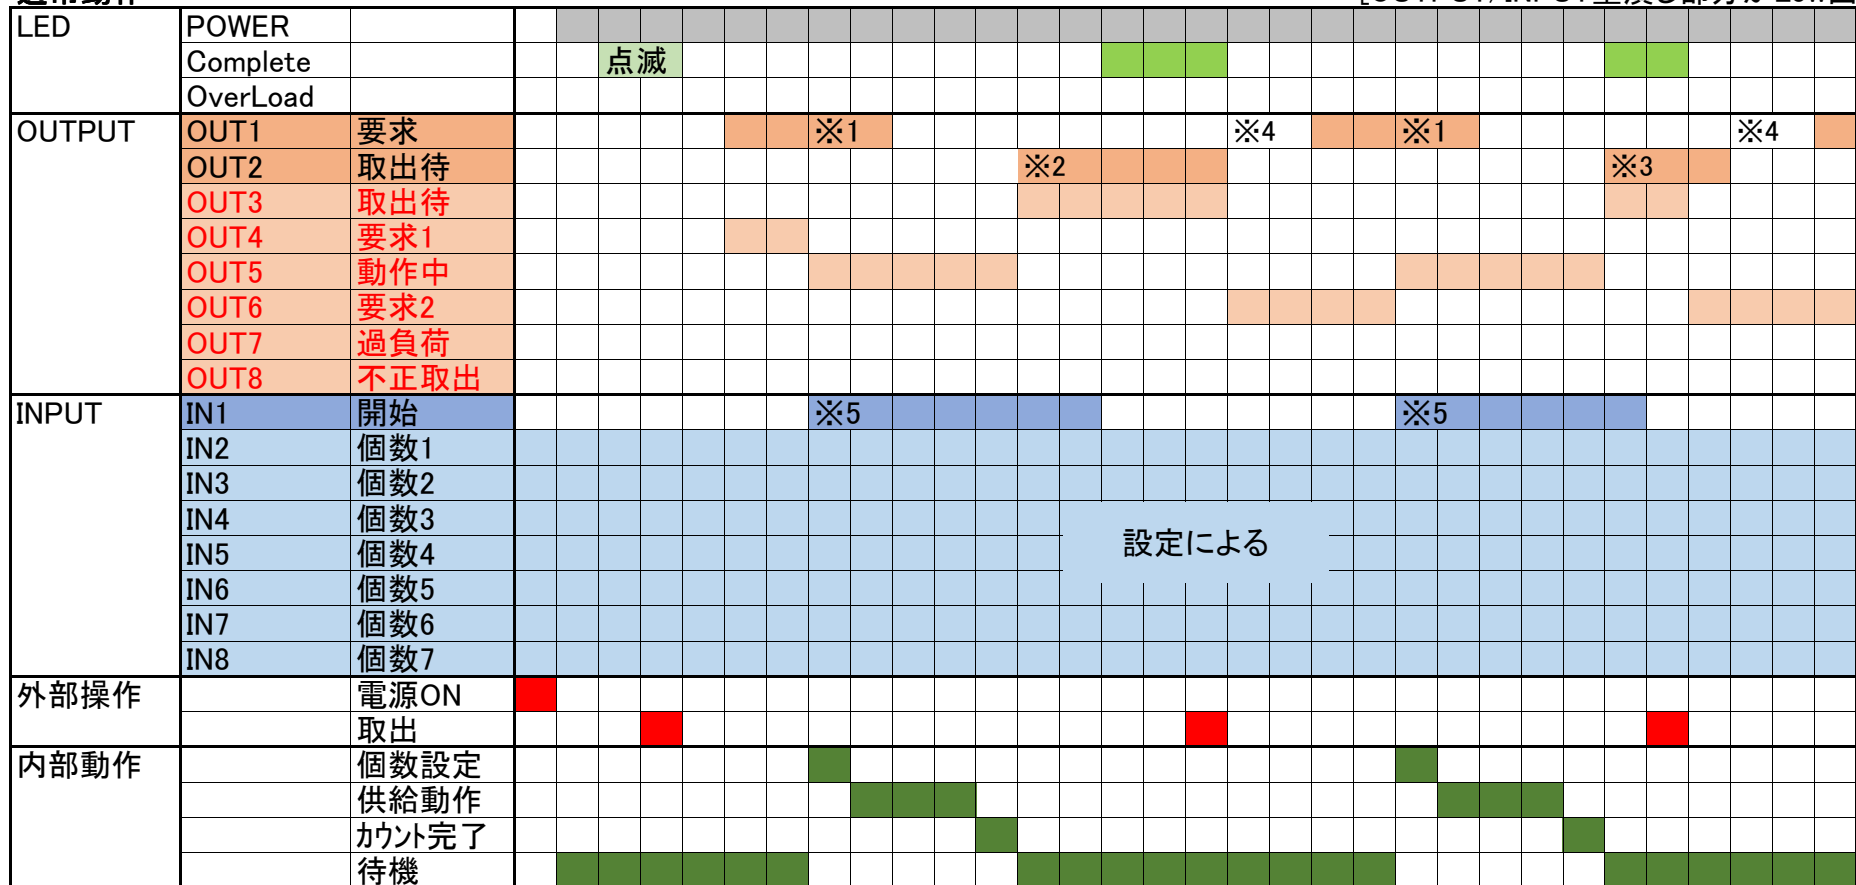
| | | | |
|---|---|---|---|
| LED | POWER | | |
| | Complete | | 点滅 |
| | OverLoad | | |
| OUTPUT | OUT1 | 要求 | ※1 ※4 ※1 ※4 |
| | OUT2 | 取出待 | ※2 ※3 |
| | OUT3 | 取出待 | |
| | OUT4 | 要求1 | |
| | OUT5 | 動作中 | |
| | OUT6 | 要求2 | |
| | OUT7 | 過負荷 | |
| | OUT8 | 不正取出 | |
| INPUT | IN1 | 開始 | ※5 ※5 |
| | IN2 | 個数1 | |
| | IN3 | 個数2 | |
| | IN4 | 個数3 | 設定による |
| | IN5 | 個数4 | |
| | IN6 | 個数5 | |
| | IN7 | 個数6 | |
| | IN8 | 個数7 | |
| 外部操作 | | 電源ON | |
| | | 取出 | |
| 内部動作 | | 個数設定 | |
| | | 供給動作 | |
| | | カウント完了 | |
| | | 待機 | |